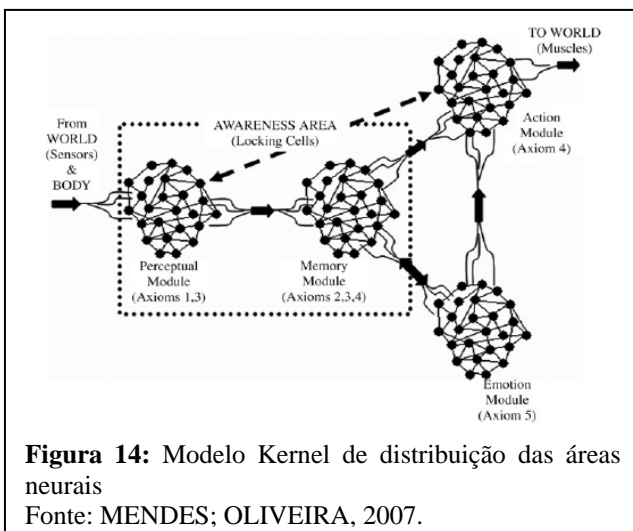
TO WORLD
(Muscles)

From
WORLD
(Sensors)
&
BODY

AWARENESS AREA
(Locking Cells)

Action
Module
(Axiom 4)

Perceptual
Module
(Axioms 1,3)

Memory
Module
(Axioms 2,3,4)

Emotion
Module
(Axiom 5)

**Figura 14:** Modelo Kernel de distribuição das áreas neurais
Fonte: MENDES; OLIVEIRA, 2007.